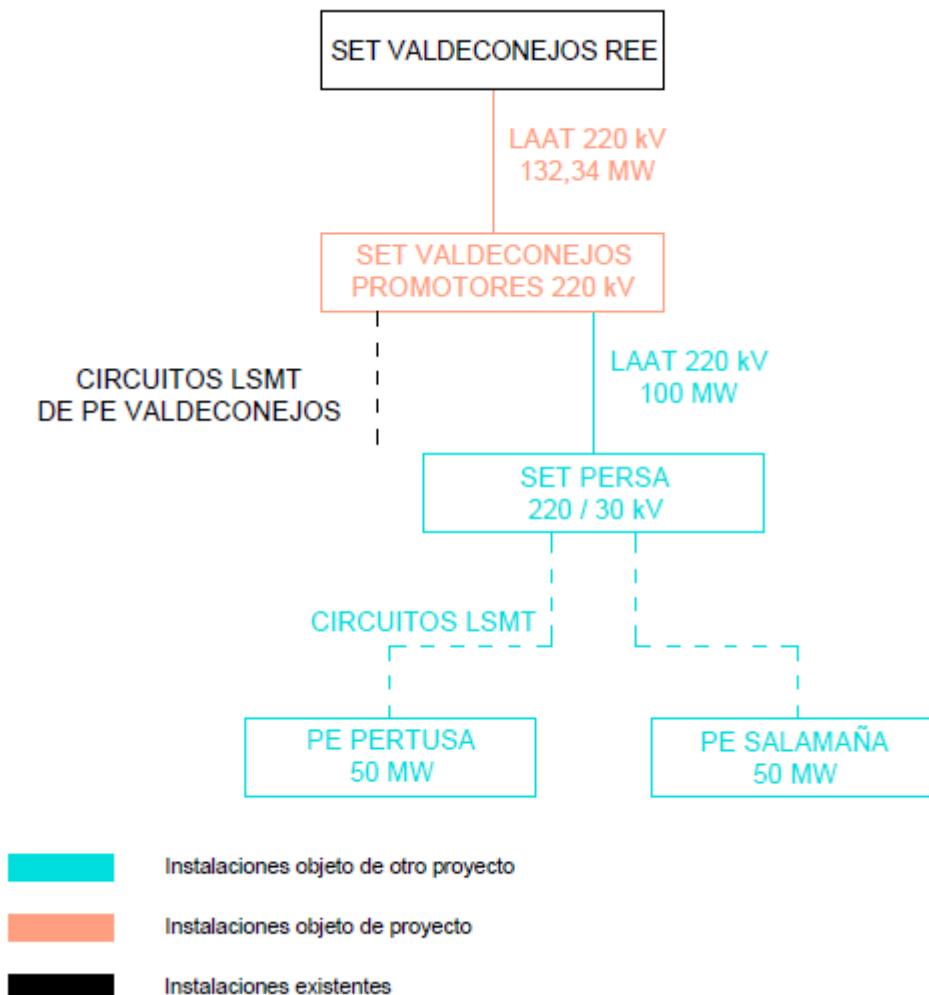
SET VALDECONEJOS REE

LAAT 220 kV
132,34 MW

SET VALDECONEJOS
PROMOTORES 220 kV

CIRCUITOS LSMT
DE PE VALDECONEJOS

LAAT 220 kV
100 MW

SET PERSA
220 / 30 kV

CIRCUITOS LSMT

PE PERTUSA
50 MW

PE SALAMAÑA
50 MW

Instalaciones objeto de otro proyecto

Instalaciones objeto de proyecto

Instalaciones existentes